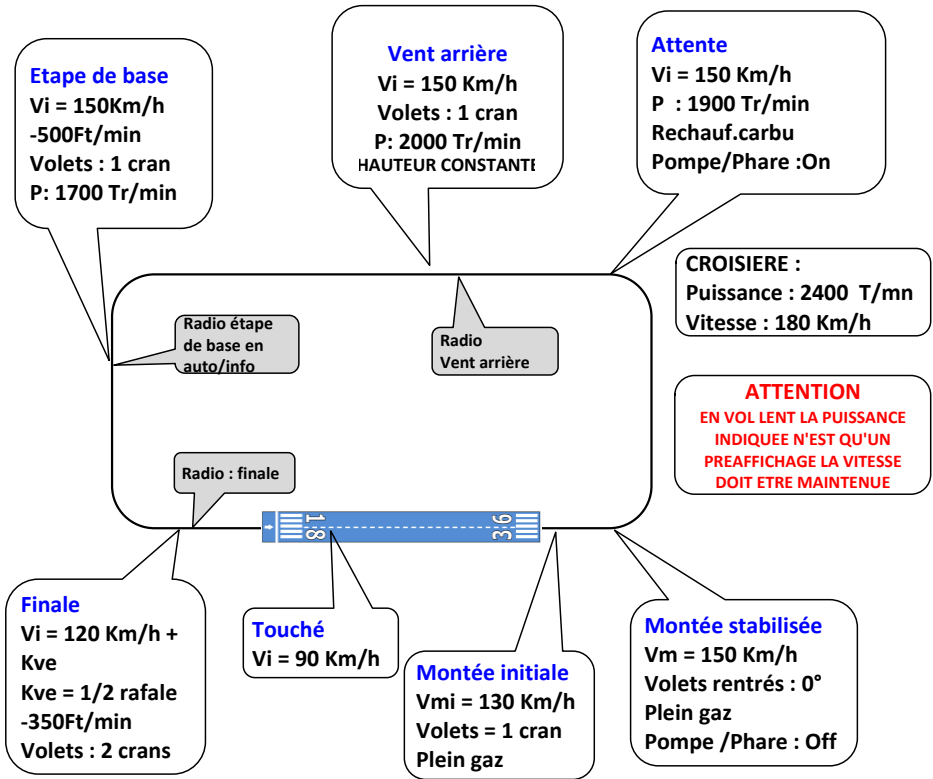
Vent arrière
Vi = 150 Km/h
Volets : 1 cran
P: 2000 Tr/min
HAUTEUR CONSTANTE

Etape de base
Vi = 150Km/h
-500Ft/min
Volets : 1 cran
P: 1700 Tr/min

Attente
Vi = 150 Km/h
P : 1900 Tr/min
Rechauf.carbu
Pompe/Phare :On

CROISIERE :
Puissance : 2400 T/mn
Vitesse : 180 Km/h

Radio étape de base en auto/info

Radio
Vent arrière

ATTENTION
EN VOL LENT LA PUISSANCE INDIQUEE N'EST QU'UN PREAFFICHAGE LA VITESSE DOIT ETRE MAINTENUE

Radio : finale

18

36

Finale
Vi = 120 Km/h + Kve
Kve = 1/2 rafale
-350Ft/min
Volets : 2 crans

Touché
Vi = 90 Km/h

Montée initiale
Vmi = 130 Km/h
Volets = 1 cran
Plein gaz

Montée stabilisée
Vm = 150 Km/h
Volets rentrés : 0°
Plein gaz
Pompe /Phare : Off